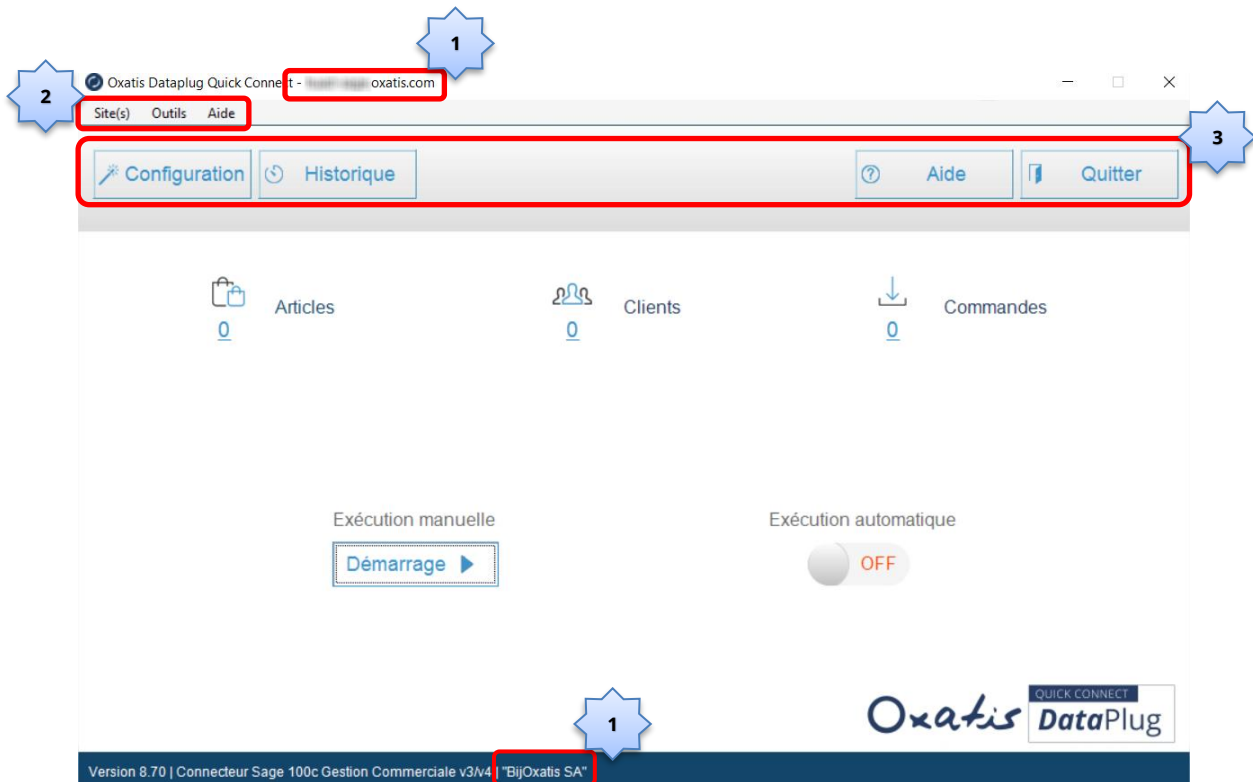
1

Oxatis Dataplug Quick Connect - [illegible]oxatis.com

2

Site(s) Outils Aide

3

Configuration Historique Aide Quitter

Articles
0

Clients
0

Commandes
0

Exécution manuelle
Démarrage

Exécution automatique
OFF

Oxatis QUICK CONNECT DataPlug

1

Version 8.70 | Connecteur Sage 100c Gestion Commerciale v3/v4 | "BijOxatis SA"